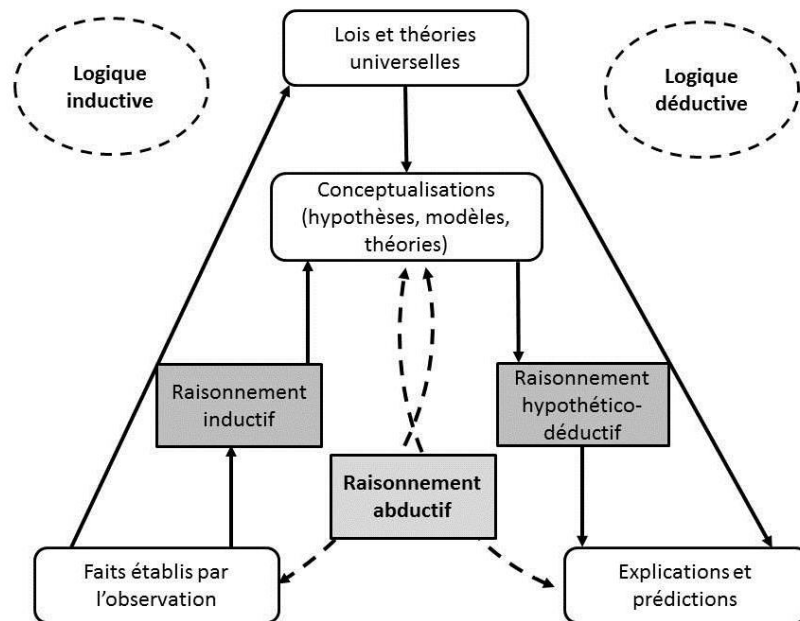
Logique inductive

Lois et théories universelles

Logique déductive

Conceptualisations (hypothèses, modèles, théories)

Raisonnement inductif

Raisonnement hypothético-déductif

Raisonnement abductif

Faits établis par l'observation

Explications et prédictions